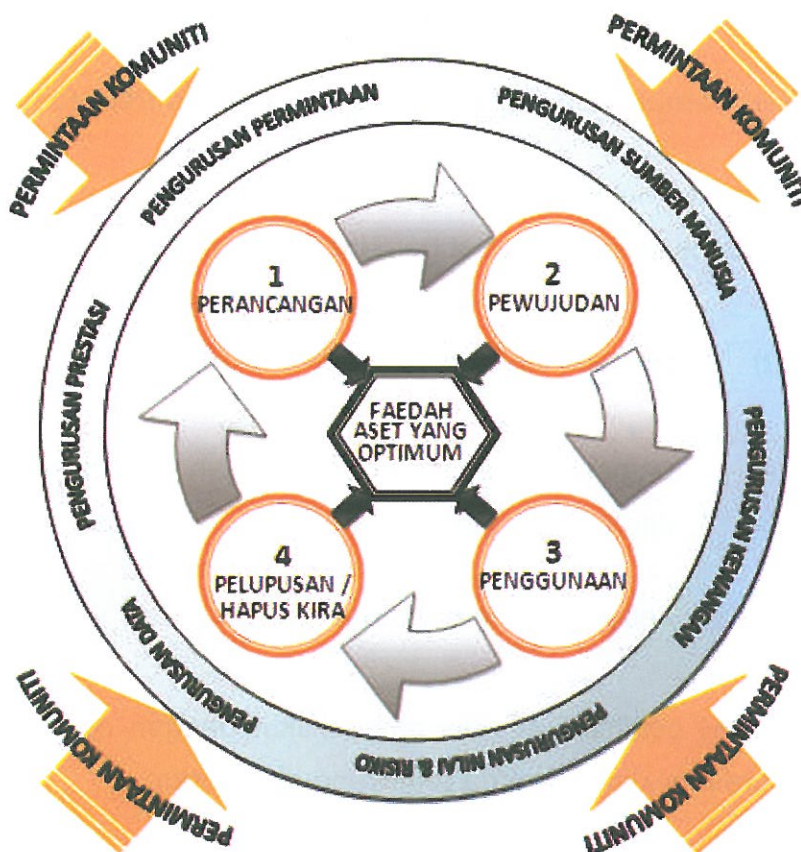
PERMINTAAN KOMUNITI

PERMINTAAN KOMUNITI

PENGURUSAN PERMINTAAN

PENGURUSAN SUMBER MANUSIA

PENGURUSAN KEWANGAN

PENGURUSAN NILAI & RISIKO

PENGURUSAN DATA

PENGURUSAN PRESTASI

1
PERANCANGAN

2
PEWUJUDAN

FAEDAH ASET YANG OPTIMUM

4
PELUPUSAN / HAPUS KIRA

3
PENGGUNAAN

PERMINTAAN KOMUNITI

PERMINTAAN KOMUNITI